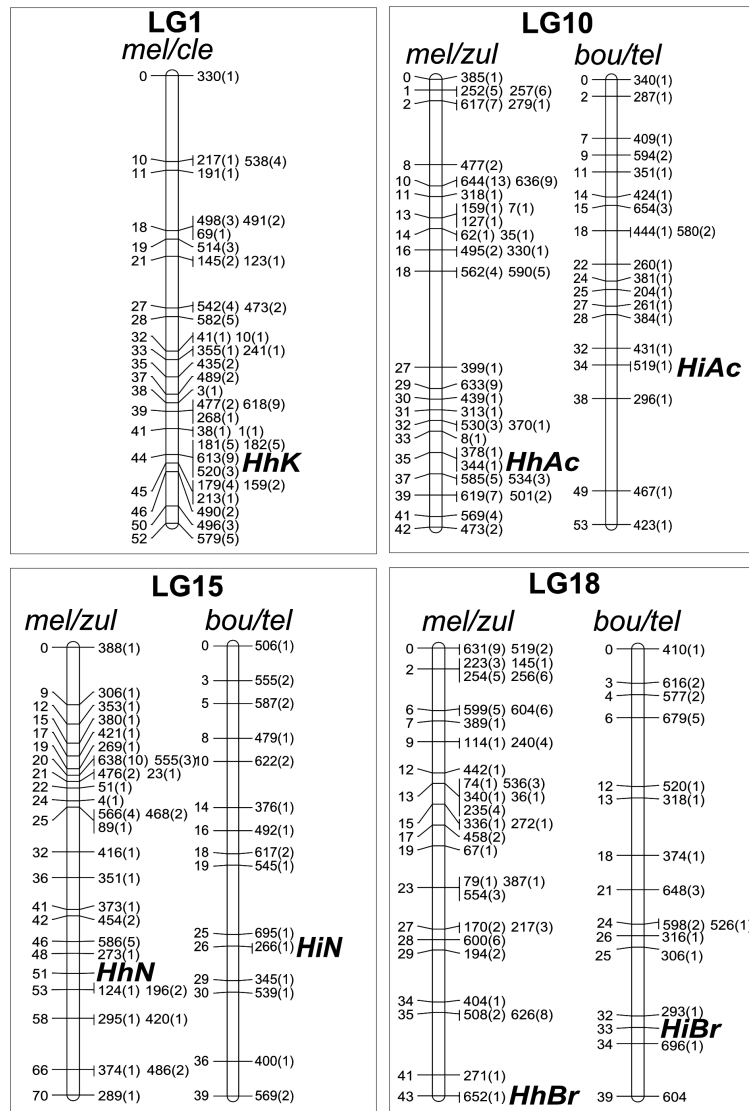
LG1
mel/cle

0 330(1)
10 217(1) 538(4)
11 191(1)
18 498(3) 491(2)
69(1)
19 514(3)
21 145(2) 123(1)
27 542(4) 473(2)
28 582(5)
32 41(1) 10(1)
33 355(1) 241(1)
35 435(2)
37 489(2)
38 3(1)
39 477(2) 618(9)
268(1)
41 38(1) 1(1)
181(5) 182(5)
44 613(9)
520(3) HhK
179(4) 159(2)
45 213(1)
46 490(2)
50 496(3)
52 579(5)

LG10
mel/zul

0 385(1)
1 252(5) 257(6)
2 617(7) 279(1)
8 477(2)
10 644(13) 636(9)
11 318(1)
13 159(1) 7(1)
127(1)
14 62(1) 35(1)
16 495(2) 330(1)
18 562(4) 590(5)
27 399(1)
29 633(9)
30 439(1)
31 313(1)
32 530(3) 370(1)
33 8(1)
35 378(1)
344(1) HhAc
37 585(5) 534(3)
39 619(7) 501(2)
41 569(4)
42 473(2)

bou/tel

0 340(1)
2 287(1)
7 409(1)
9 594(2)
11 351(1)
14 424(1)
15 654(3)
18 444(1) 580(2)
22 260(1)
24 381(1)
25 204(1)
27 261(1)
28 384(1)
32 431(1)
34 519(1) HiAc
38 296(1)
49 467(1)
53 423(1)

LG15
mel/zul

0 388(1)
9 306(1)
12 353(1)
15 380(1)
17 421(1)
19 269(1)
20 638(10) 555(3)
21 476(2) 23(1)
22 51(1)
24 4(1)
25 566(4) 468(2)
89(1)
32 416(1)
36 351(1)
41 373(1)
42 454(2)
46 586(5)
48 273(1)
51 HhN
53 124(1) 196(2)
58 295(1) 420(1)
66 374(1) 486(2)
70 289(1)

bou/tel

0 506(1)
3 555(2)
5 587(2)
8 479(1)
10 622(2)
14 376(1)
16 492(1)
18 617(2)
19 545(1)
25 695(1)
26 266(1) HiN
29 345(1)
30 539(1)
36 400(1)
39 569(2)

LG18
mel/zul

0 631(9) 519(2)
2 223(3) 145(1)
254(5) 256(6)
6 599(5) 604(6)
7 389(1)
9 114(1) 240(4)
12 442(1)
74(1) 536(3)
13 340(1) 36(1)
235(4)
15 336(1) 272(1)
17 458(2)
19 67(1)
23 79(1) 387(1)
554(3)
27 170(2) 217(3)
28 600(6)
29 194(2)
34 404(1)
35 508(2) 626(8)
41 271(1)
43 652(1) HhBr

bou/tel

0 410(1)
3 616(2)
4 577(2)
6 679(5)
12 520(1)
13 318(1)
18 374(1)
21 648(3)
24 598(2) 526(1
26 316(1)
25 306(1)
32 293(1)
33 HiBr
34 696(1)
39 604